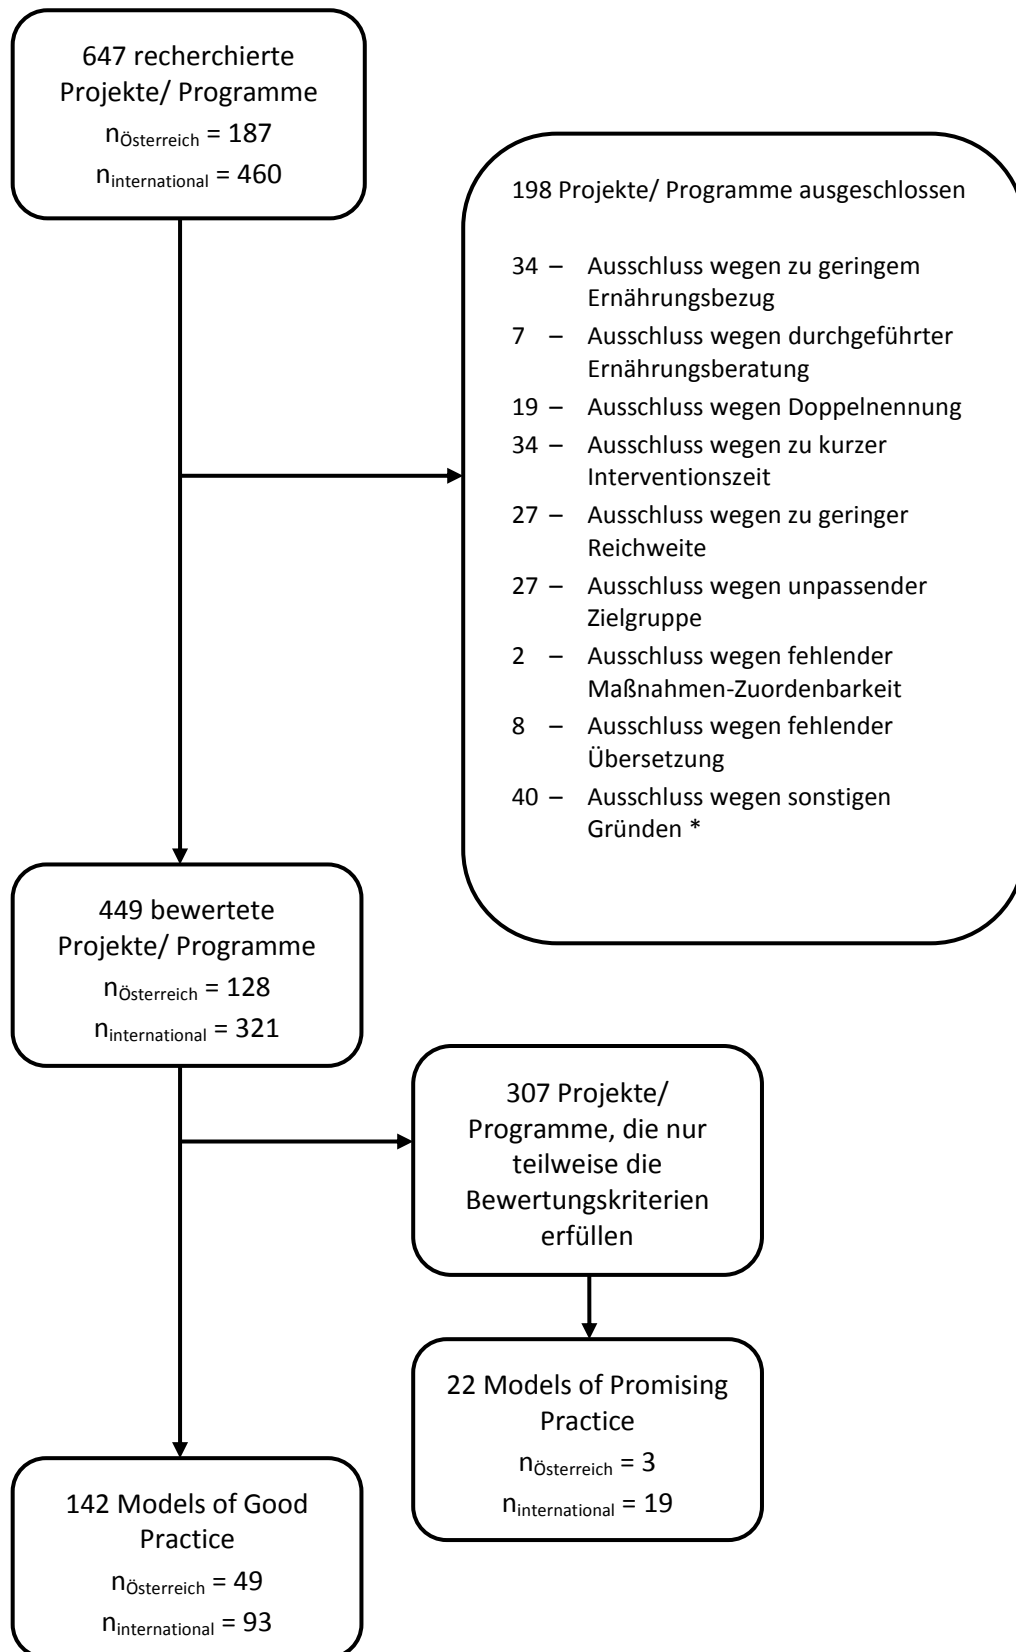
647 recherchierte Projekte/ Programme
$n_{Österreich} = 187$
$n_{international} = 460$

198 Projekte/ Programme ausgeschlossen

34 – Ausschluss wegen zu geringem Ernährungsbezug
7 – Ausschluss wegen durchgeführter Ernährungsberatung
19 – Ausschluss wegen Doppelnennung
34 – Ausschluss wegen zu kurzer Interventionszeit
27 – Ausschluss wegen zu geringer Reichweite
27 – Ausschluss wegen unpassender Zielgruppe
2 – Ausschluss wegen fehlender Maßnahmen-Zuordenbarkeit
8 – Ausschluss wegen fehlender Übersetzung
40 – Ausschluss wegen sonstigen Gründen *

449 bewertete Projekte/ Programme
$n_{Österreich} = 128$
$n_{international} = 321$

307 Projekte/ Programme, die nur teilweise die Bewertungskriterien erfüllen

22 Models of Promising Practice
$n_{Österreich} = 3$
$n_{international} = 19$

142 Models of Good Practice
$n_{Österreich} = 49$
$n_{international} = 93$